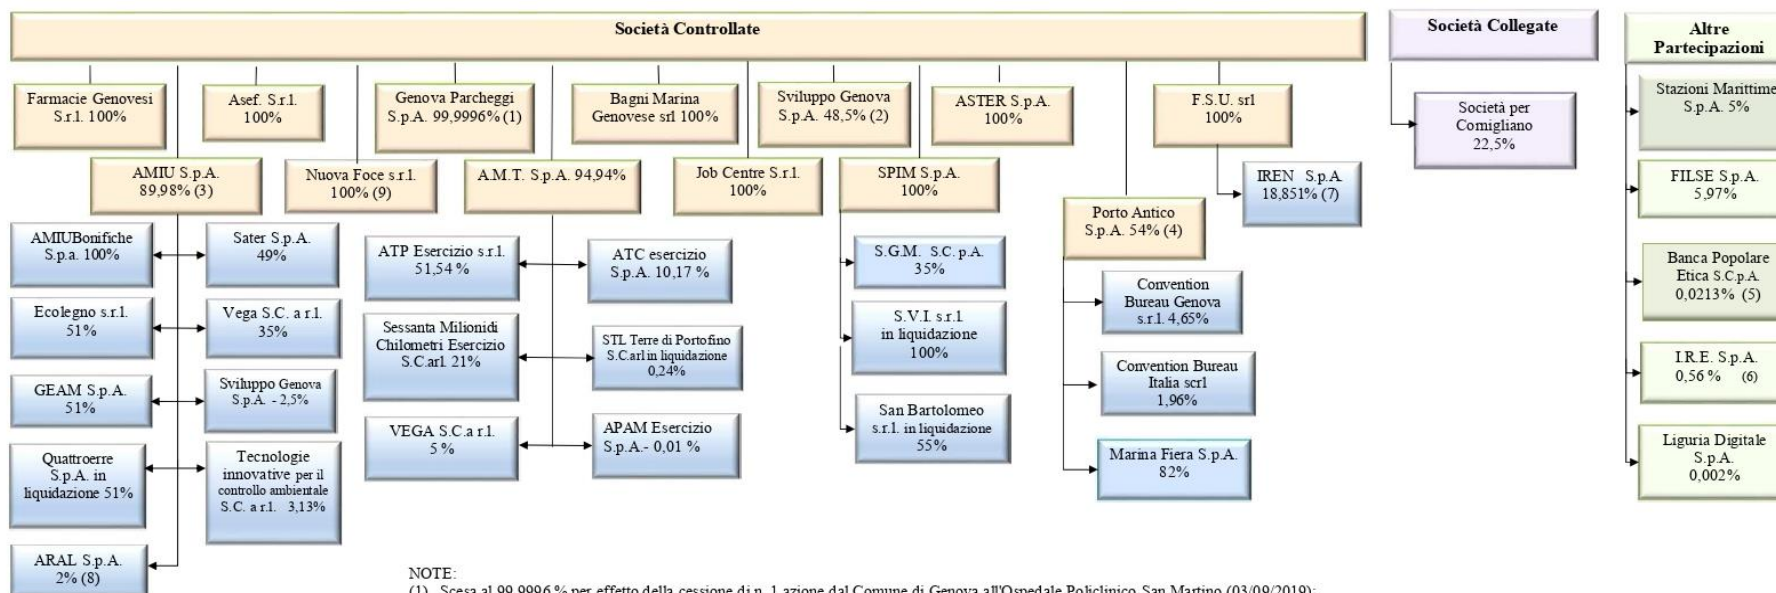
Società Controllate

Società Collegate

Altre Partecipazioni

Farmacie Genovesi S.r.l. 100%

Asef. S.r.l. 100%

Genova Parcheggi S.p.A. 99,9996% (1)

Bagni Marina Genovese srl 100%

Sviluppo Genova S.p.A. 48,5% (2)

ASTER S.p.A. 100%

F.S.U. srl 100%

Società per Cornigliano 22,5%

Stazioni Marittime S.p.A. 5%

AMIU S.p.A. 89,98% (3)

Nuova Foce s.r.l. 100% (9)

A.M.T. S.p.A. 94,94%

Job Centre S.r.l. 100%

SPIM S.p.A. 100%

IREN S.p.A. 18,851% (7)

FILSE S.p.A. 5,97%

AMIUBonifiche S.p.a. 100%

Sater S.p.A. 49%

ATP Esercizio s.r.l. 51,54 %

ATC esercizio S.p.A. 10,17 %

S.G.M. S.C. p.A. 35%

Porto Antico S.p.A. 54% (4)

Banca Popolare Etica S.C.p.A. 0,0213% (5)

Ecolegno s.r.l. 51%

Vega S.C. a r.l. 35%

Sessanta Milionidi Chilometri Esercizio S.C.arl. 21%

STL Terre di Portofino S.C.arl in liquidazione 0,24%

S.V.I. s.r.l. in liquidazione 100%

Convention Bureau Genova s.r.l. 4,65%

GEAM S.p.A. 51%

Sviluppo Genova S.p.A. - 2,5%

Convention Bureau Italia scrl 1,96%

I.R.E. S.p.A. 0,56 % (6)

Quattroerre S.p.A. in liquidazione 51%

Tecnologie innovative per il controllo ambientale S.C. a r.l. 3,13%

VEGA S.C.a r.l. 5 %

APAM Esercizio S.p.A.- 0,01 %

San Bartolomeo s.r.l. in liquidazione 55%

Marina Fiera S.p.A. 82%

Liguria Digitale S.p.A. 0,002%

ARAL S.p.A. 2% (8)

NOTE:
(1) Scesa al 99,9996 % per effetto della cessione di n. 1 azione dal Comune di Genova all'Ospedale Policlinico San Martino (03/09/2019);